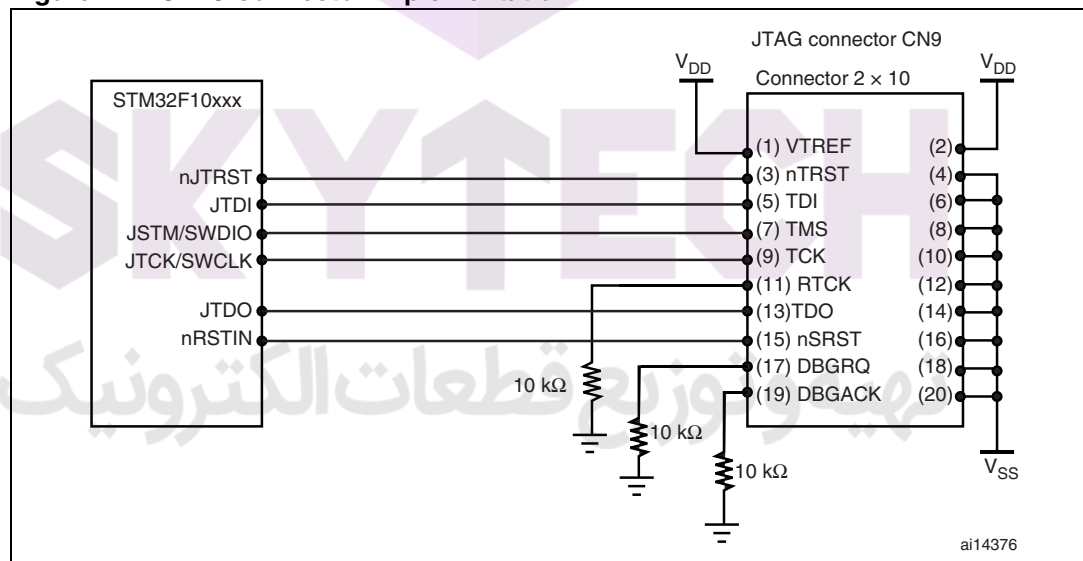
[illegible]

STM32F10xxx

nJTRST
JTDI
JSTM/SWDIO
JTCK/SWCLK
JTDO
nRSTIN

JTAG connector CN9

$V_{DD}$

Connector 2 × 10

$V_{DD}$

(1) VTREF (2)
(3) nTRST (4)
(5) TDI (6)
(7) TMS (8)
(9) TCK (10)
(11) RTCK (12)
(13)TDO (14)
(15) nSRST (16)
(17) DBGRQ (18)
(19) DBGACK (20)

10 kΩ
10 kΩ
10 kΩ

$V_{SS}$

SKYTECH

تهیه و توزیع قطعات الکترونیک

ai14376